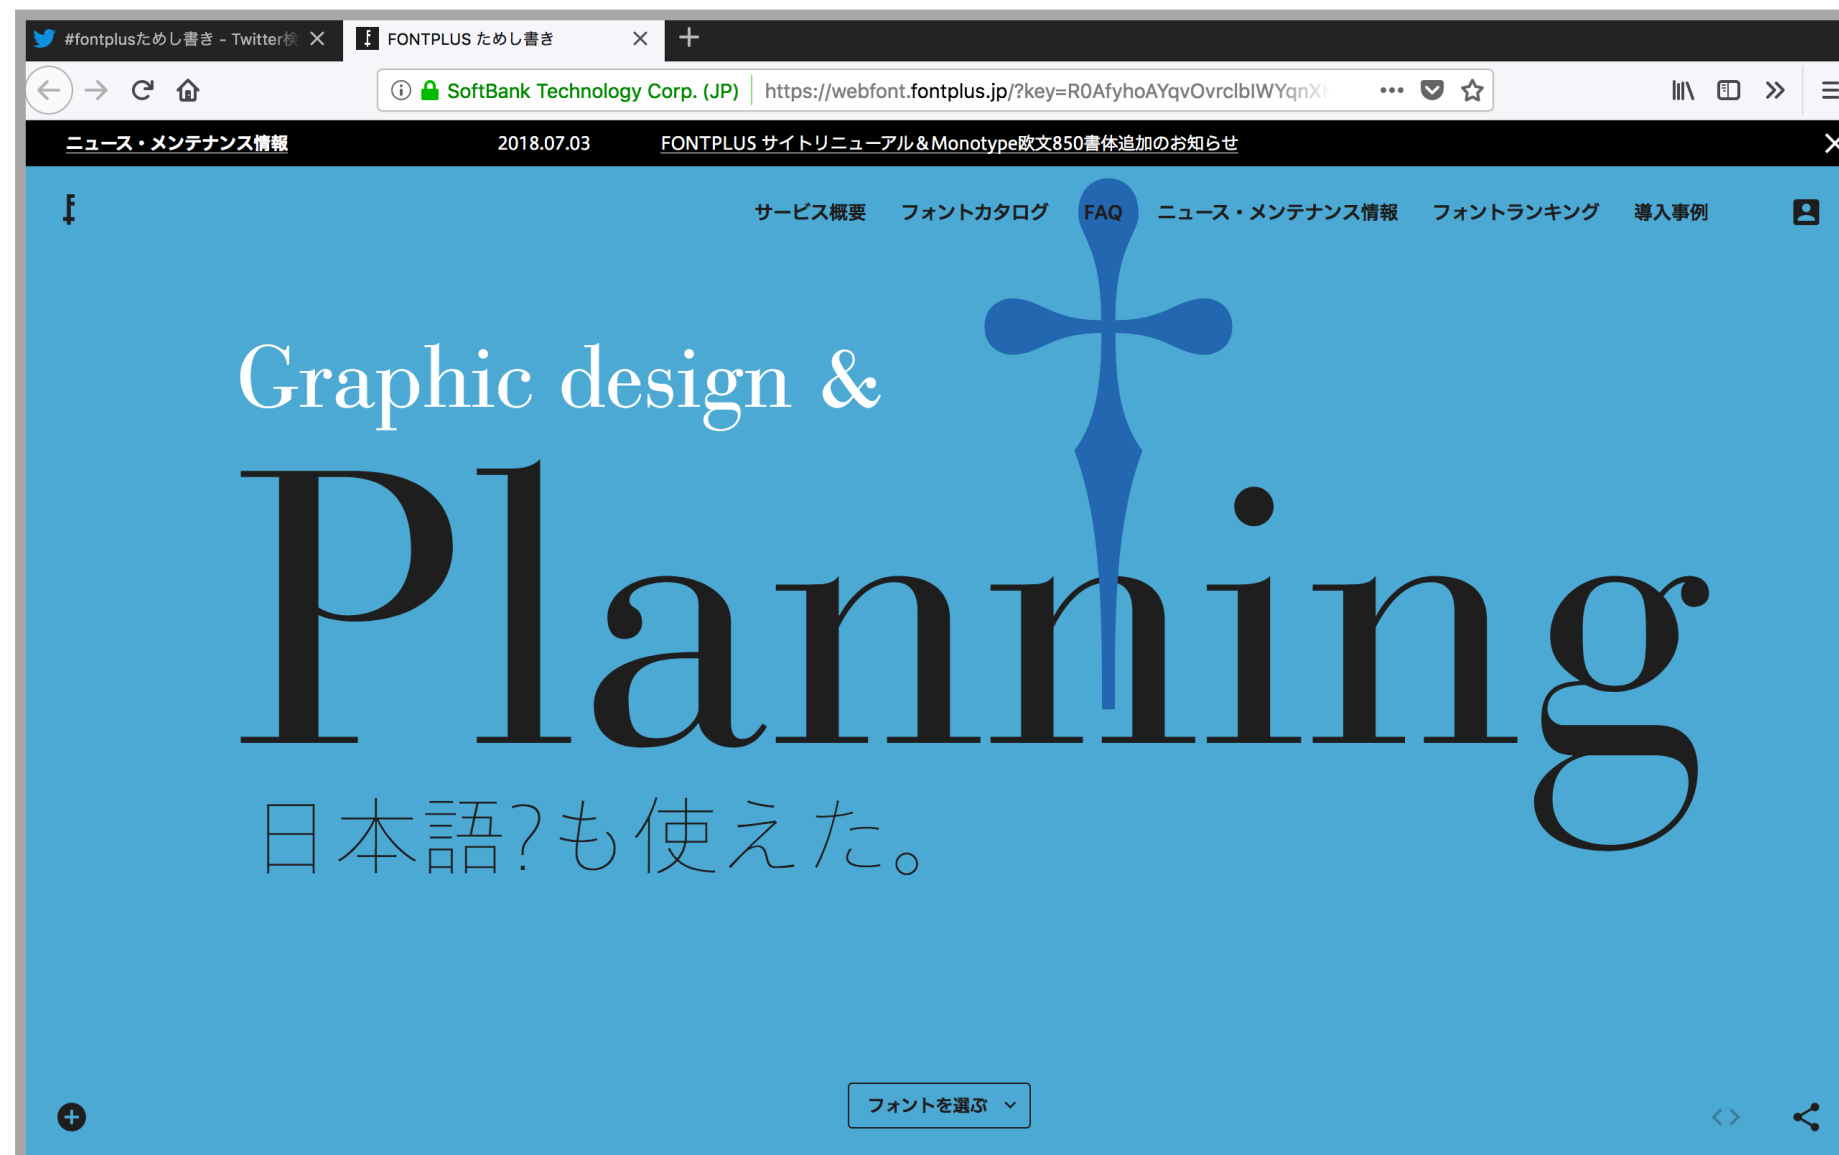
#fontplusためし書き - Twitter検
FONTPLUS ためし書き

SoftBank Technology Corp. (JP) https://webfont.fontplus.jp/?key=R0AfyhoAYqvOvrclbIWYqnX

ニュース・メンテナンス情報 2018.07.03 FONTPLUS サイトリニューアル＆Monotype欧文850書体追加のお知らせ

サービス概要 フォントカタログ FAQ ニュース・メンテナンス情報 フォントランキング 導入事例

Graphic design &

Planning

日本語?も使えた。

フォントを選ぶ